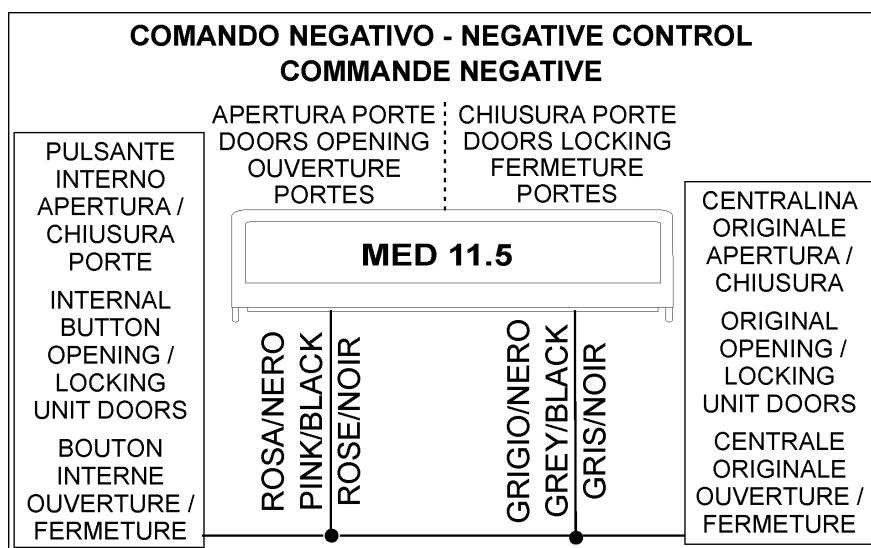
COMANDO NEGATIVO - NEGATIVE CONTROL
COMMANDE NEGATIVE

APERTURA PORTE
DOORS OPENING
OUVERTURE
PORTES

CHIUSURA PORTE
DOORS LOCKING
FERMETURE
PORTES

PULSANTE
INTERNO
APERTURA /
CHIUSURA
PORTE

INTERNAL
BUTTON
OPENING /
LOCKING
UNIT DOORS

BOUTON
INTERNE
OUVERTURE /
FERMETURE

MED 11.5

ROSA/NERO
PINK/BLACK
ROSE/NOIR

GRIGIO/NERO
GREY/BLACK
GRIS/NOIR

CENTRALINA
ORIGINALE
APERTURA /
CHIUSURA

ORIGINAL
OPENING /
LOCKING
UNIT DOORS

CENTRALE
ORIGINALE
OUVERTURE /
FERMETURE